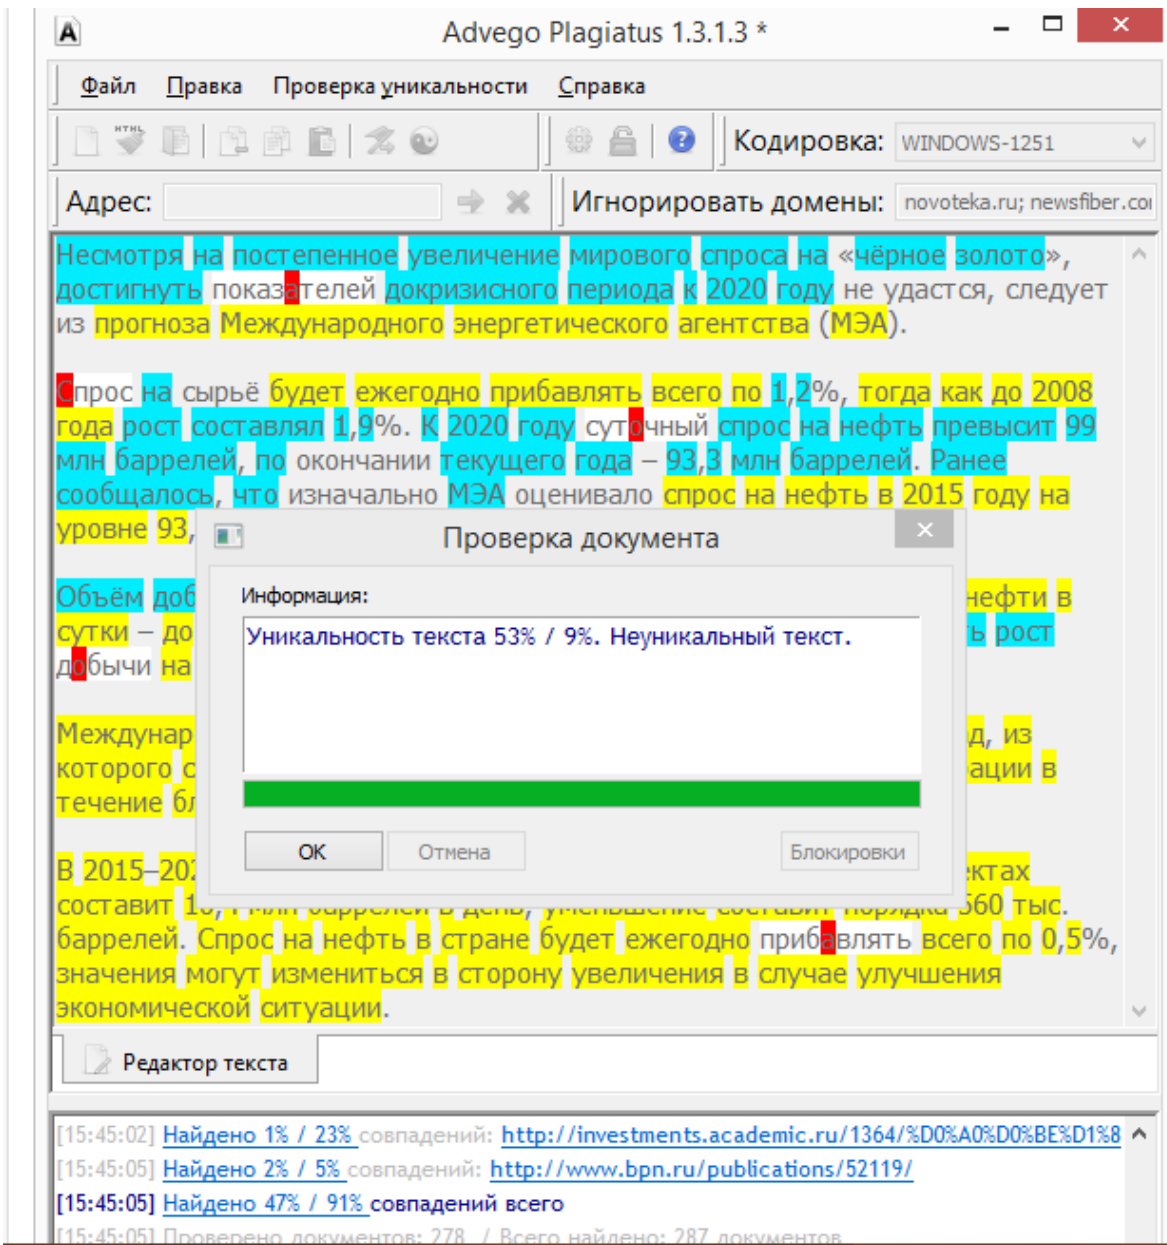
Advego Plagiatus 1.3.1.3 *

Файл Правка Проверка уникальности Справка

Кодировка: WINDOWS-1251

Адрес:

Игнорировать домены: novoteka.ru; newsfiber.co

Несмотря на постепенное увеличение мирового спроса на «чёрное золото», достигнуть показателей докризисного периода к 2020 году не удастся, следует из прогноза Международного энергетического агентства (МЭА).

Спрос на сырьё будет ежегодно прибавлять всего по 1,2%, тогда как до 2008 года рост составлял 1,9%. К 2020 году суточный спрос на нефть превысит 99 млн баррелей, по окончании текущего года – 93,3 млн баррелей. Ранее сообщалось, что изначально МЭА оценивало спрос на нефть в 2015 году на уровне 93,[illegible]

Объём доб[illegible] нефти в сутки – до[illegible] рост добычи на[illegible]

Междунар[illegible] д, из которого с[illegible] ации в течение б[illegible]

В 2015–20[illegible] ектах составит 1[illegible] 560 тыс. баррелей. Спрос на нефть в стране будет ежегодно прибавлять всего по 0,5%, значения могут измениться в сторону увеличения в случае улучшения экономической ситуации.

Проверка документа

Информация:

Уникальность текста 53% / 9%. Неуникальный текст.

OK

Отмена

Блокировки

Редактор текста

[15:45:02] Найдено 1% / 23% совпадений: http://investments.academic.ru/1364/%D0%A0%D0%BE%D1%8
[15:45:05] Найдено 2% / 5% совпадений: http://www.bpn.ru/publications/52119/
[15:45:05] Найдено 47% / 91% совпадений всего
[15:45:05] Проверено документов: 278 / Всего найдено: 287 документов